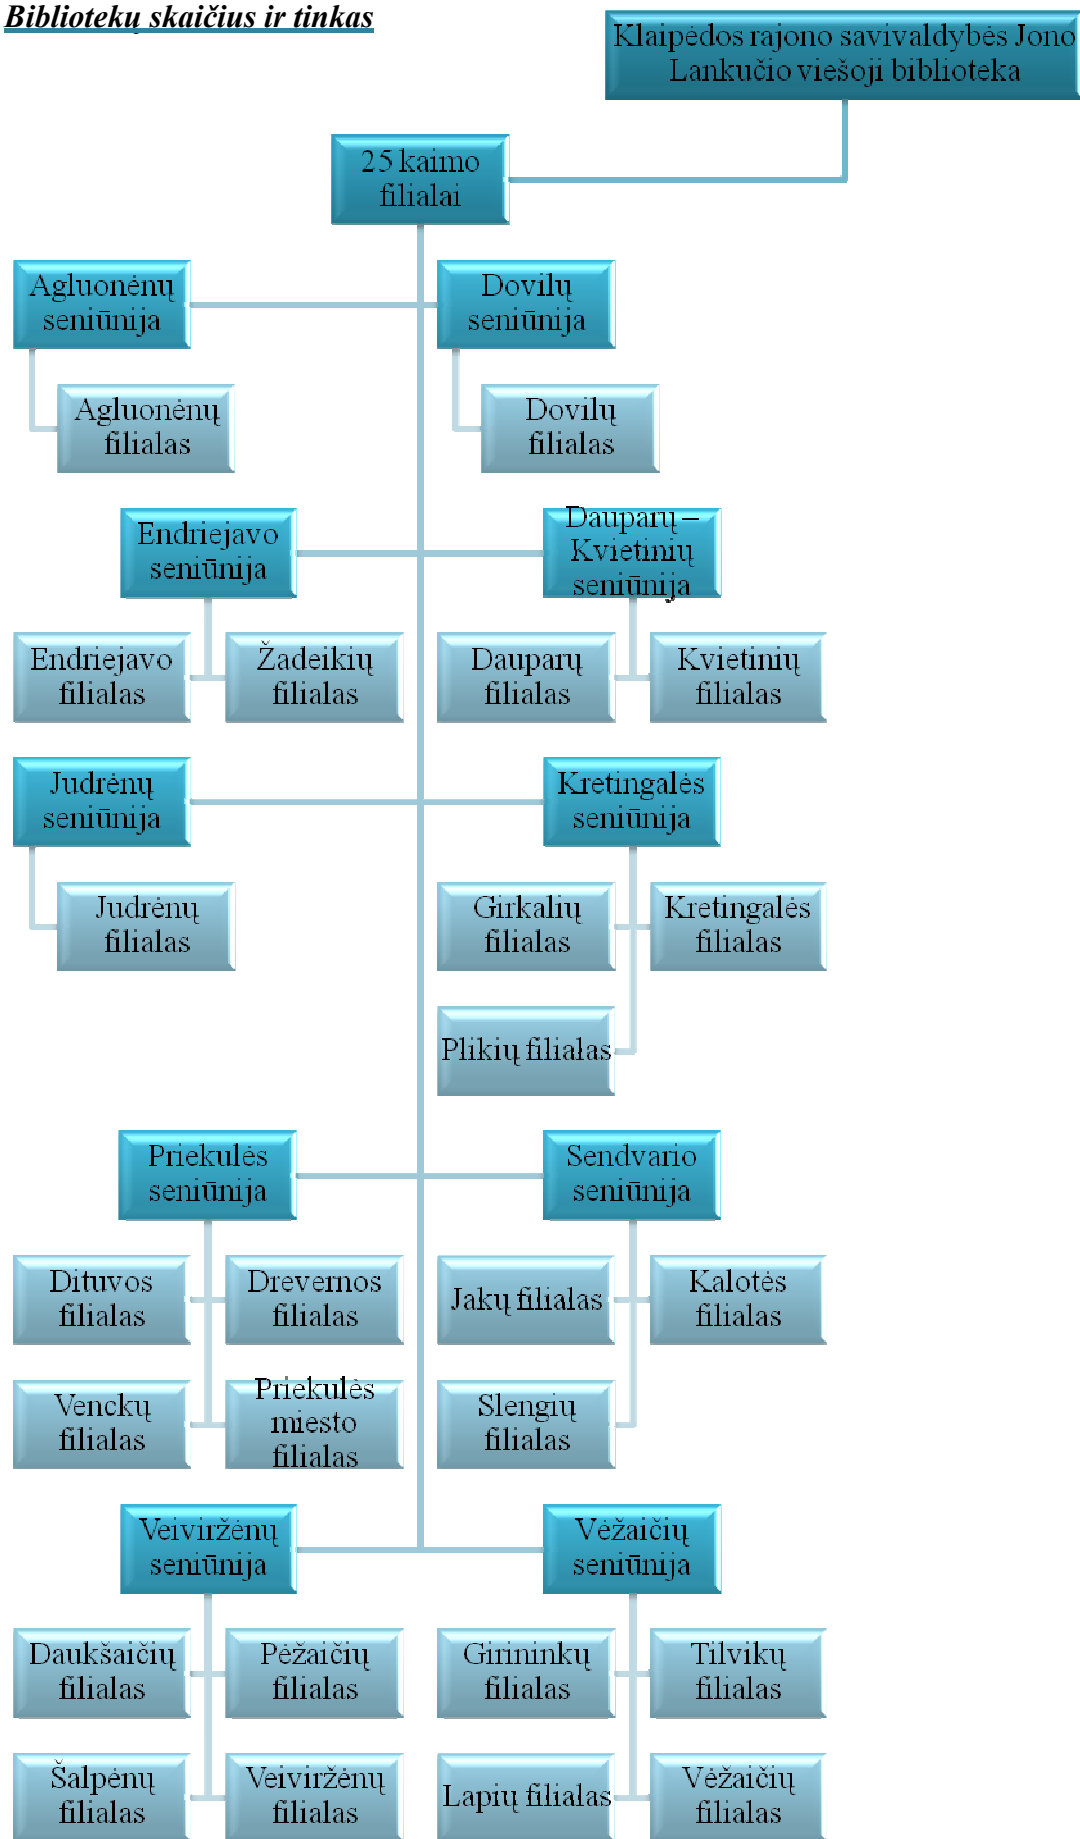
Bibliotekų skaičius ir tinkas

Klaipėdos rajono savivaldybės Jono Lankučio viešoji biblioteka

25 kaimo filialai

Agluonėnų seniūnija

Agluonėnų filialas

Dovilų seniūnija

Dovilų filialas

Endriejavo seniūnija

Endriejavo filialas

Žadeikių filialas

Dauparų – Kvietinių seniūnija

Dauparų filialas

Kvietinių filialas

Judrėnų seniūnija

Judrėnų filialas

Kretingalės seniūnija

Girkalių filialas

Kretingalės filialas

Plikių filialas

Priekulės seniūnija

Dituvos filialas

Drevernos filialas

Venckų filialas

Priekulės miesto filialas

Sendvario seniūnija

Jakų filialas

Kalotės filialas

Slengių filialas

Veiviržėnų seniūnija

Daukšaičių filialas

Pėžaičių filialas

Šalpėnų filialas

Veiviržėnų filialas

Vėžaičių seniūnija

Girininkų filialas

Tilvikų filialas

Lapių filialas

Vėžaičių filialas